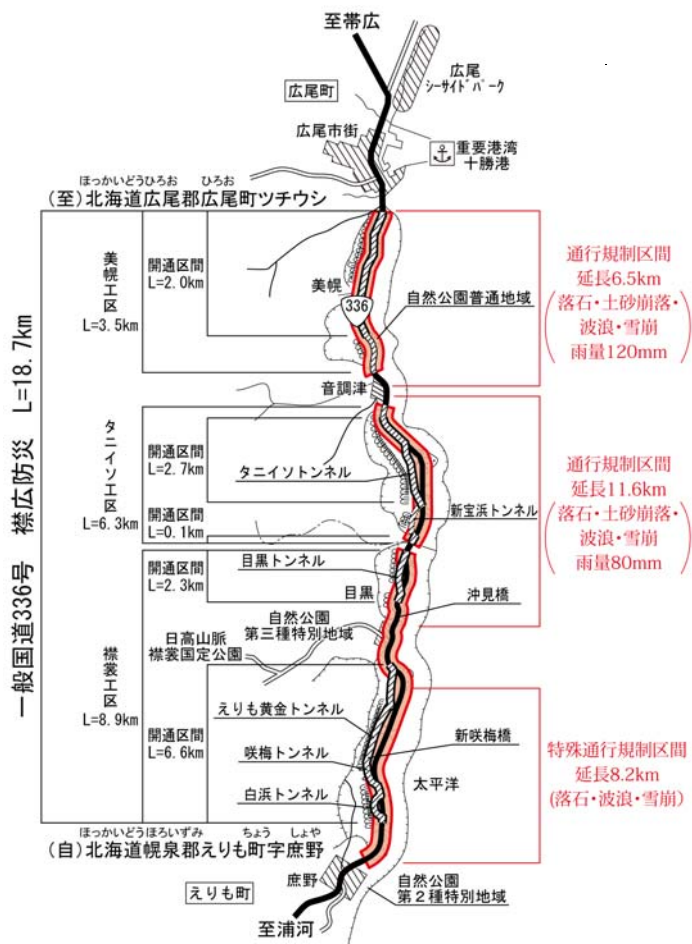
至帯広

広尾町

広尾 シーサイドパーク

広尾市街

重要港湾 十勝港

ほっかいどうひろお ひろお
(至)北海道広尾郡広尾町ツチウシ

一般国道336号 襟広防災 L=18.7km

美幌工区 L=3.5km

開通区間 L=2.0km

美幌

336

自然公園普通地域

通行規制区間
延長6.5km
(落石・土砂崩落・波浪・雪崩 雨量120mm)

音調津

タニイソ工区 L=6.3km

開通区間 L=2.7km

タニイソトンネル

開通区間 L=0.1km

新宝浜トンネル

通行規制区間
延長11.6km
(落石・土砂崩落・波浪・雪崩 雨量80mm)

襟裳工区 L=8.9km

開通区間 L=2.3km

目黒トンネル

目黒

沖見橋

自然公園 第三種特別地域

日高山脈 襟裳国定公園

えりも黄金トンネル

開通区間 L=6.6km

新咲梅橋

咲梅トンネル

特殊通行規制区間
延長8.2km
(落石・波浪・雪崩)

太平洋

白浜トンネル

ほっかいどうほろいずみ ちょう しょや
(自)北海道幌泉郡えりも町字庶野

えりも町

庶野

自然公園 第2種特別地域

至浦河